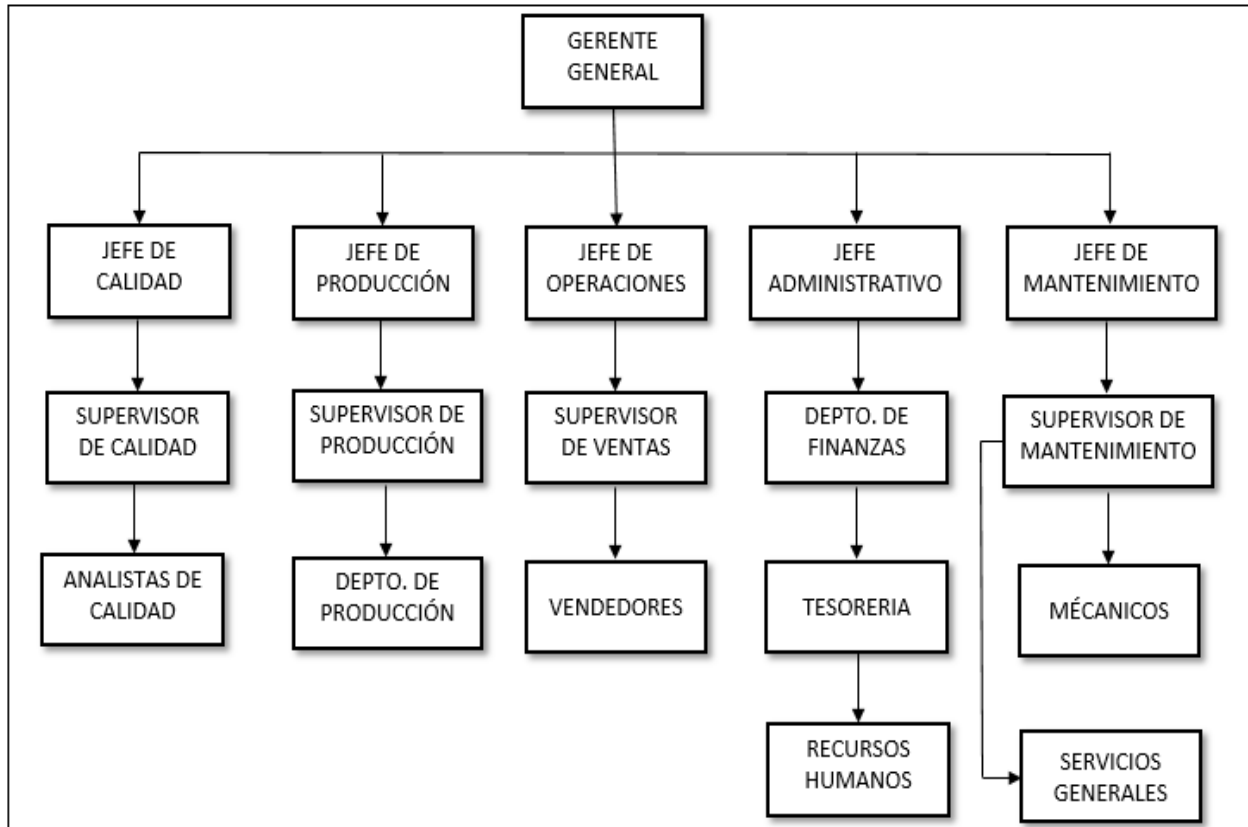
GERENTE GENERAL

JEFE DE CALIDAD

SUPERVISOR DE CALIDAD

ANALISTAS DE CALIDAD

JEFE DE PRODUCCIÓN

SUPERVISOR DE PRODUCCIÓN

DEPTO. DE PRODUCCIÓN

JEFE DE OPERACIONES

SUPERVISOR DE VENTAS

VENDEDORES

JEFE ADMINISTRATIVO

DEPTO. DE FINANZAS

TESORERIA

RECURSOS HUMANOS

JEFE DE MANTENIMIENTO

SUPERVISOR DE MANTENIMIENTO

MÉCANICOS

SERVICIOS GENERALES